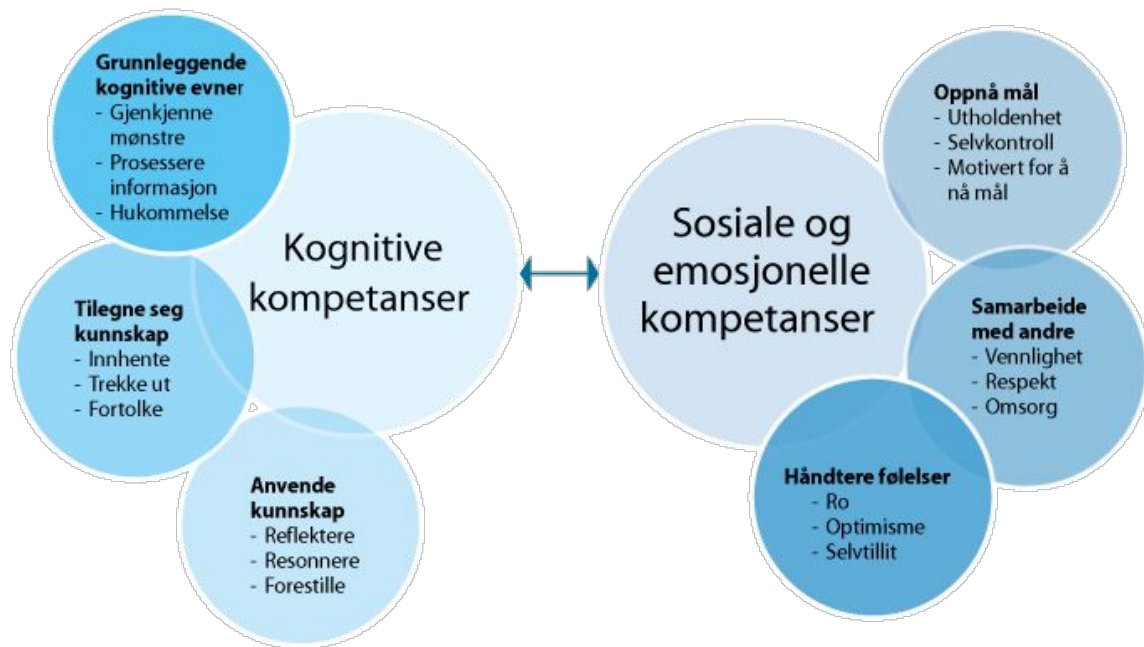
Grunnleggende kognitive evner
- Gjenkjenne mønstre
- Prosessere informasjon
- Hukommelse

Kognitive kompetanser

Tilegne seg kunnskap
- Innhente
- Trekke ut
- Fortolke

Anvende kunnskap
- Reflektere
- Resonnere
- Forestille

Sosiale og emosjonelle kompetanser

Oppnå mål
- Utholdenhet
- Selvkontroll
- Motivert for å nå mål

Samarbeide med andre
- Vennlighet
- Respekt
- Omsorg

Håndtere følelser
- Ro
- Optimisme
- Selvtillit